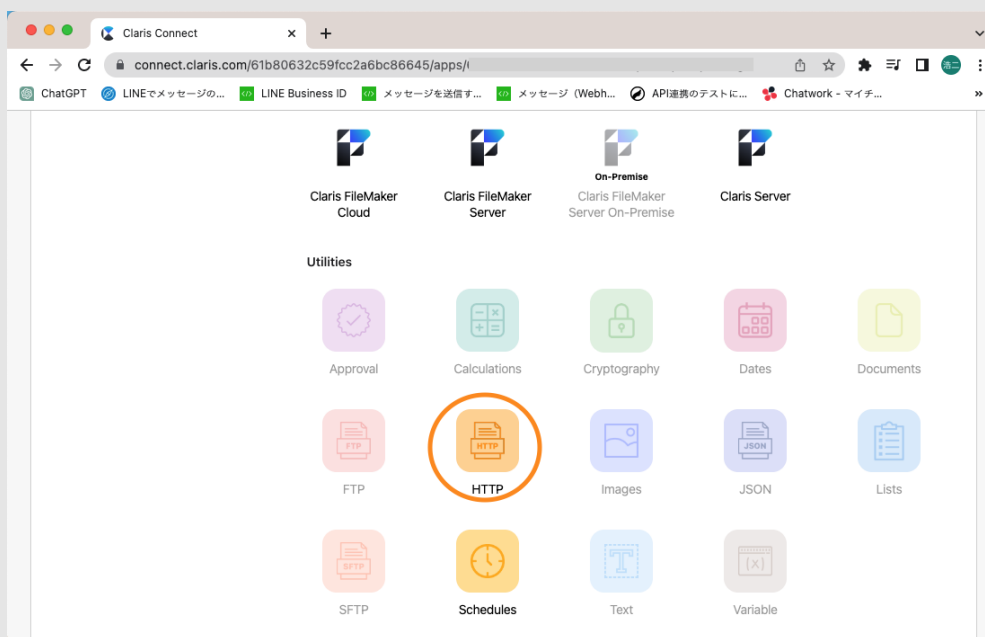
Claris Connect

connect.claris.com/61b80632c59fcc2a6bc86645/apps/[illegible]

ChatGPT LINEでメッセージの... LINE Business ID メッセージを送信す... メッセージ（Webh... API連携のテストに... Chatwork - マイチ...

Claris FileMaker Cloud

Claris FileMaker Server

On-Premise
Claris FileMaker Server On-Premise

Claris Server

Utilities

Approval

Calculations

Cryptography

Dates

Documents

FTP
FTP

HTTP
HTTP

Images

JSON
JSON

Lists

SFTP
SFTP

Schedules

Text

{x}
Variable